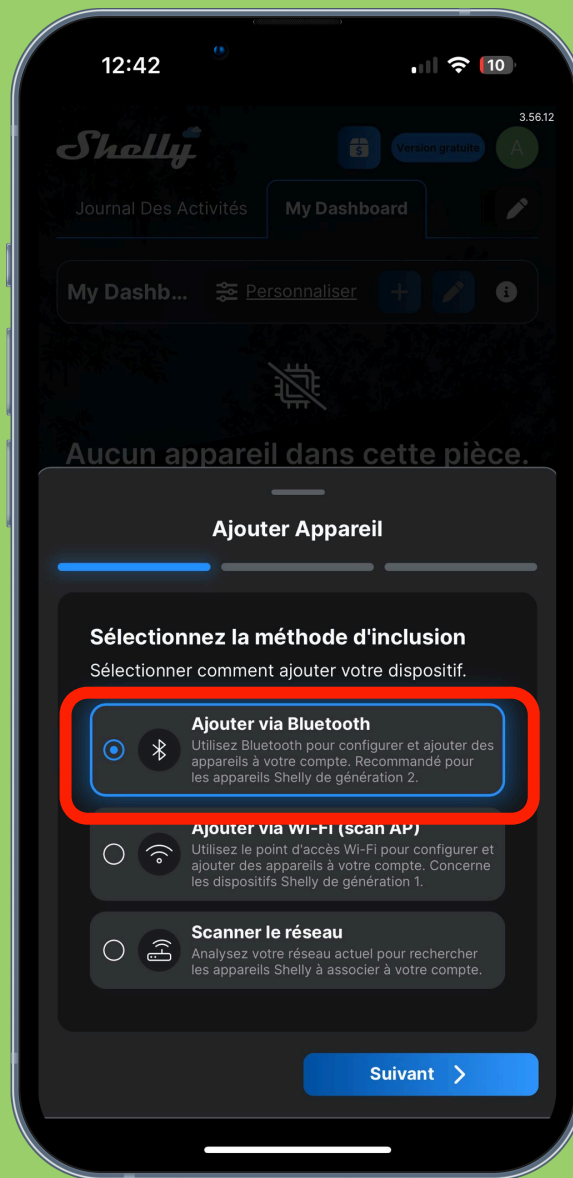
12:42

10

3.56.12

Shelly

Version gratuite

A

Journal Des Activités

My Dashboard

My Dashb...

Personnaliser

Aucun appareil dans cette pièce.

Ajouter Appareil

Sélectionnez la méthode d'inclusion

Sélectionner comment ajouter votre dispositif.

Ajouter via Bluetooth
Utilisez Bluetooth pour configurer et ajouter des appareils à votre compte. Recommandé pour les appareils Shelly de génération 2.

Ajouter via Wi-Fi (scan AP)
Utilisez le point d'accès Wi-Fi pour configurer et ajouter des appareils à votre compte. Concerne les dispositifs Shelly de génération 1.

Scanner le réseau
Analysez votre réseau actuel pour rechercher les appareils Shelly à associer à votre compte.

Suivant